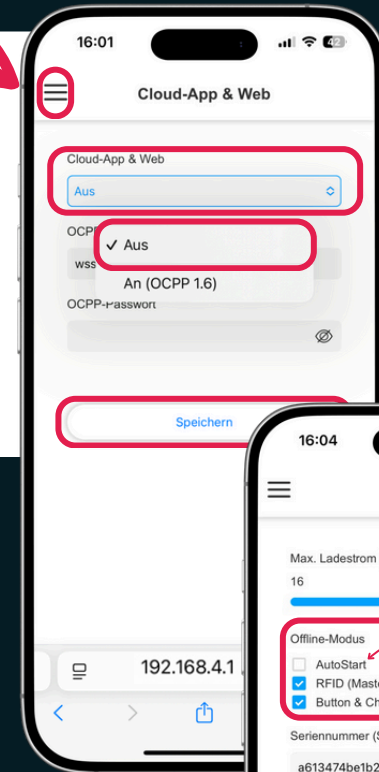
16:01

42

Cloud-App & Web

Cloud-App & Web

Aus

OCPP

✓ Aus

An (OCPP 1.6)

wss

OCPP-Passwort

Speichern

192.168.4.1

16:04

Max. Ladestrom

16

Offline-Modus

AutoStart

RFID (Maste

Button & Ch

Seriennummer (S

a613474be1b2